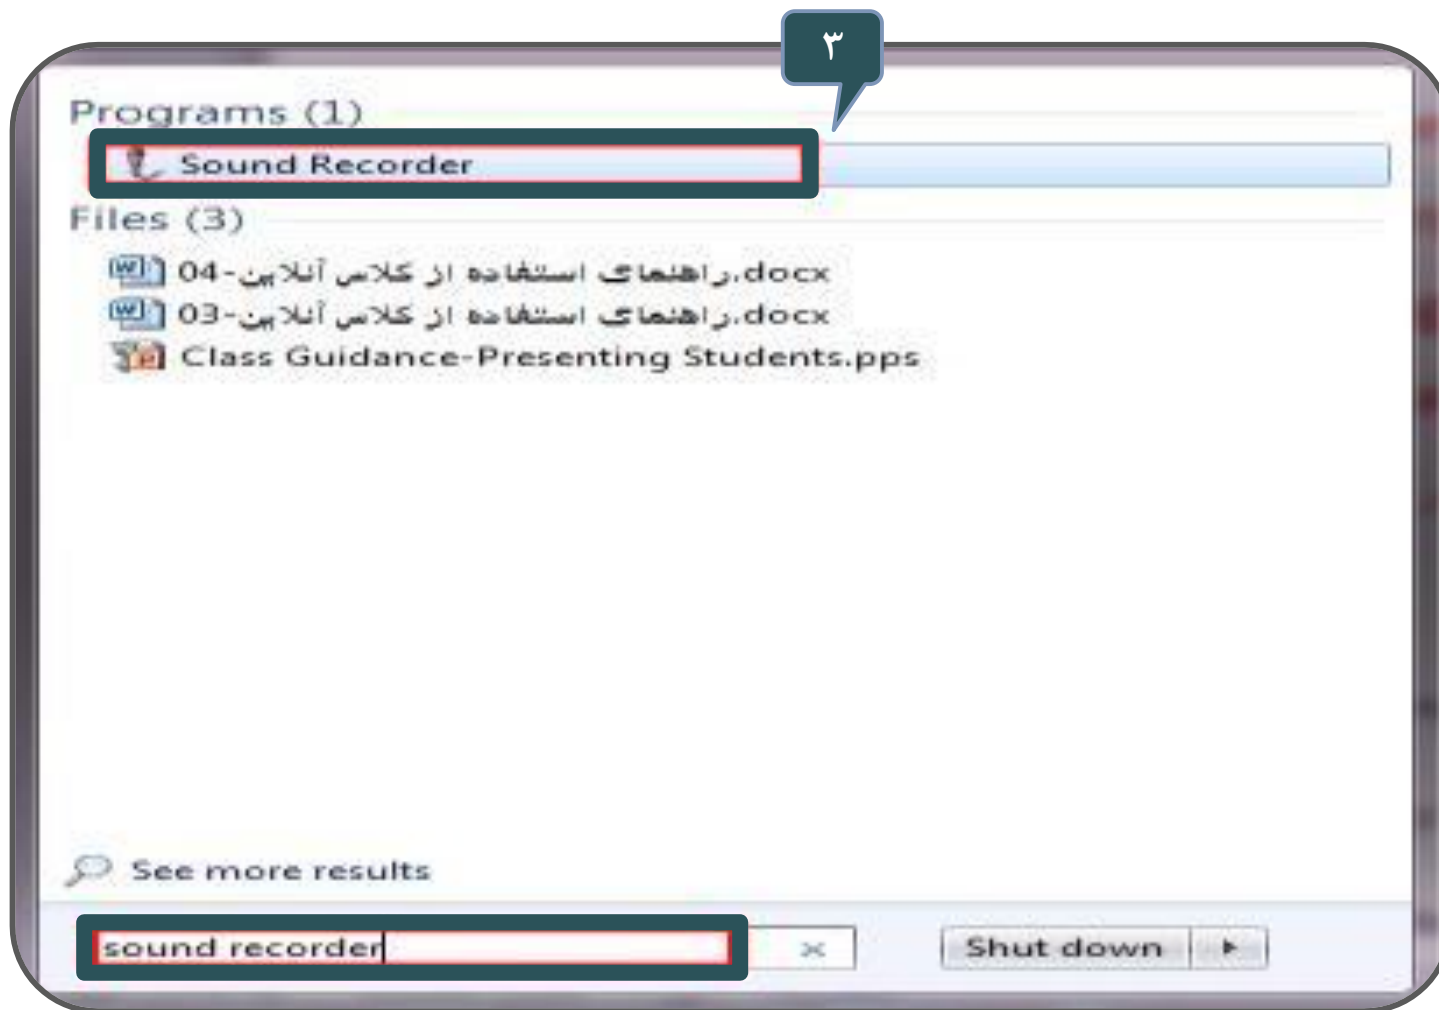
۳

Programs (1)

Sound Recorder

Files (3)

راهنمای استفاده از کلاس آنلاین-04.docx

راهنمای استفاده از کلاس آنلاین-03.docx

Class Guidance-Presenting Students.pps

See more results

sound recorder

Shut down